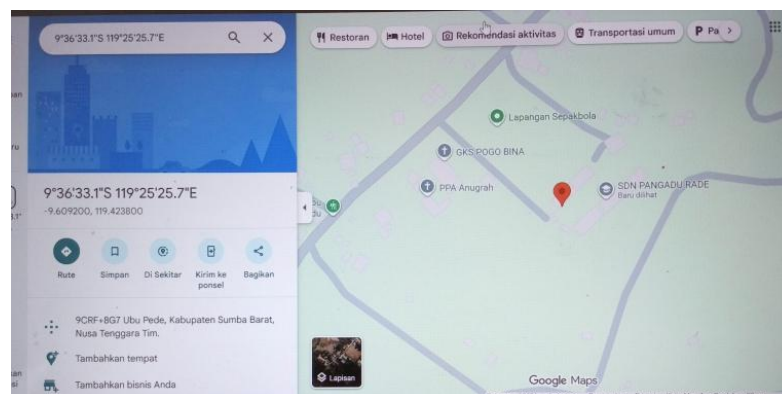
9°36'33.1"S 119°25'25.7"E

Restoran
Hotel
Rekomendasi aktivitas
Transportasi umum
Pa

9°36'33.1"S 119°25'25.7"E
-9.609200, 119.423800

Rute
Simpan
Di Sekitar
Kirim ke ponsel
Bagikan

9CRF+8G7 Ubu Pede, Kabupaten Sumba Barat, Nusa Tenggara Tim.

Tambahkan tempat

Tambahkan bisnis Anda

Lapangan Sepakbola
GKS POGO BINA
PPA Anugrah
SDN PANGADU RADE
Baru dilihat

Lapisan

Google Maps